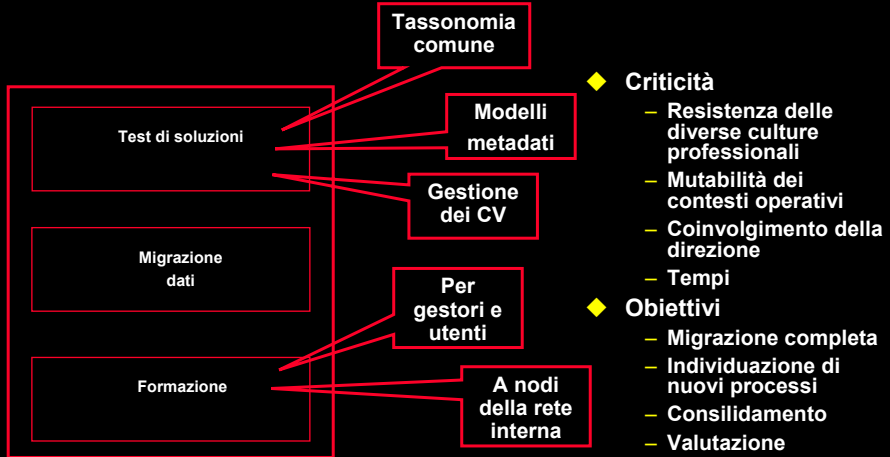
Tassonomia comune

Modelli metadati

Test di soluzioni

Gestione dei CV

Migrazione dati

Per gestori e utenti

Formazione

A nodi della rete interna

Criticità
– Resistenza delle diverse culture professionali
– Mutabilità dei contesti operativi
– Coinvolgimento della direzione
– Tempi

Obiettivi
– Migrazione completa
– Individuazione di nuovi processi
– Consilidamento
– Valutazione